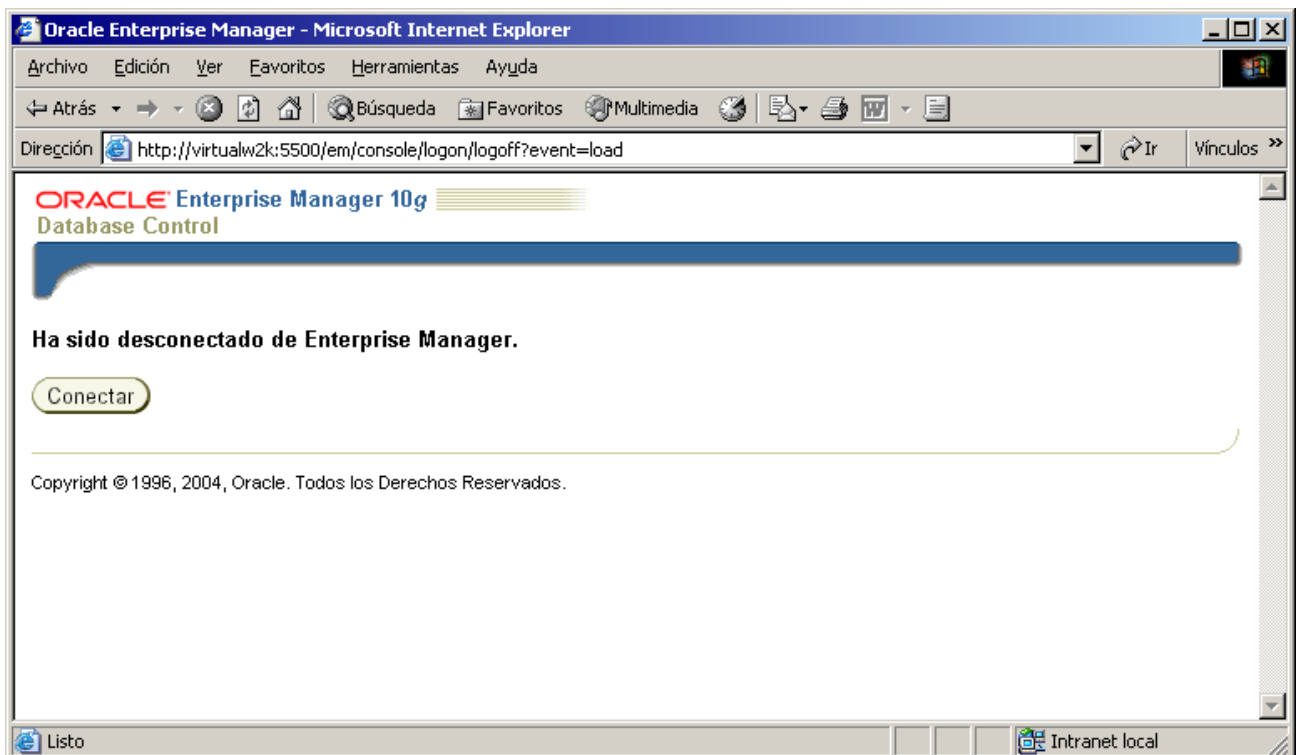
Oracle Enterprise Manager - Microsoft Internet Explorer

Archivo Edición Ver Favoritos Herramientas Ayuda

Atrás Búsqueda Favoritos Multimedia

Dirección http://virtualw2k:5500/em/console/logon/logoff?event=load Ir Vínculos »

ORACLE Enterprise Manager 10$g$
Database Control

Ha sido desconectado de Enterprise Manager.

Conectar

Copyright © 1996, 2004, Oracle. Todos los Derechos Reservados.

Listo Intranet local